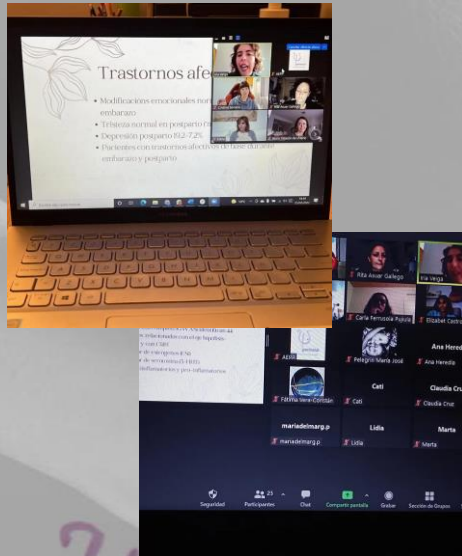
Trastornos afe

• Modificaciones emocionales nor embarazo
• Tristeza normal en postparto
• Depresión posparto 8'12-7,2%
• Pacientes con trastornos afectivos de base durante embarazo y postparto

Rita Aviar Gallego
ina vega
Carla Ferruzola Pujula
Elisabet Castro
Pelegrín María José
Ana Heredia
Ana Heredia
Fátima Vera-Corrtán
Cati
Cati
Claudia Cru
Claudia Cruz
mariadelmarg.p
mariadelmarg.p
Lidia
Lidia
Marta
Marta

Seguridad
25
Participantes
Chat
Compartir pantalla
Grabar
Sección de Grupos